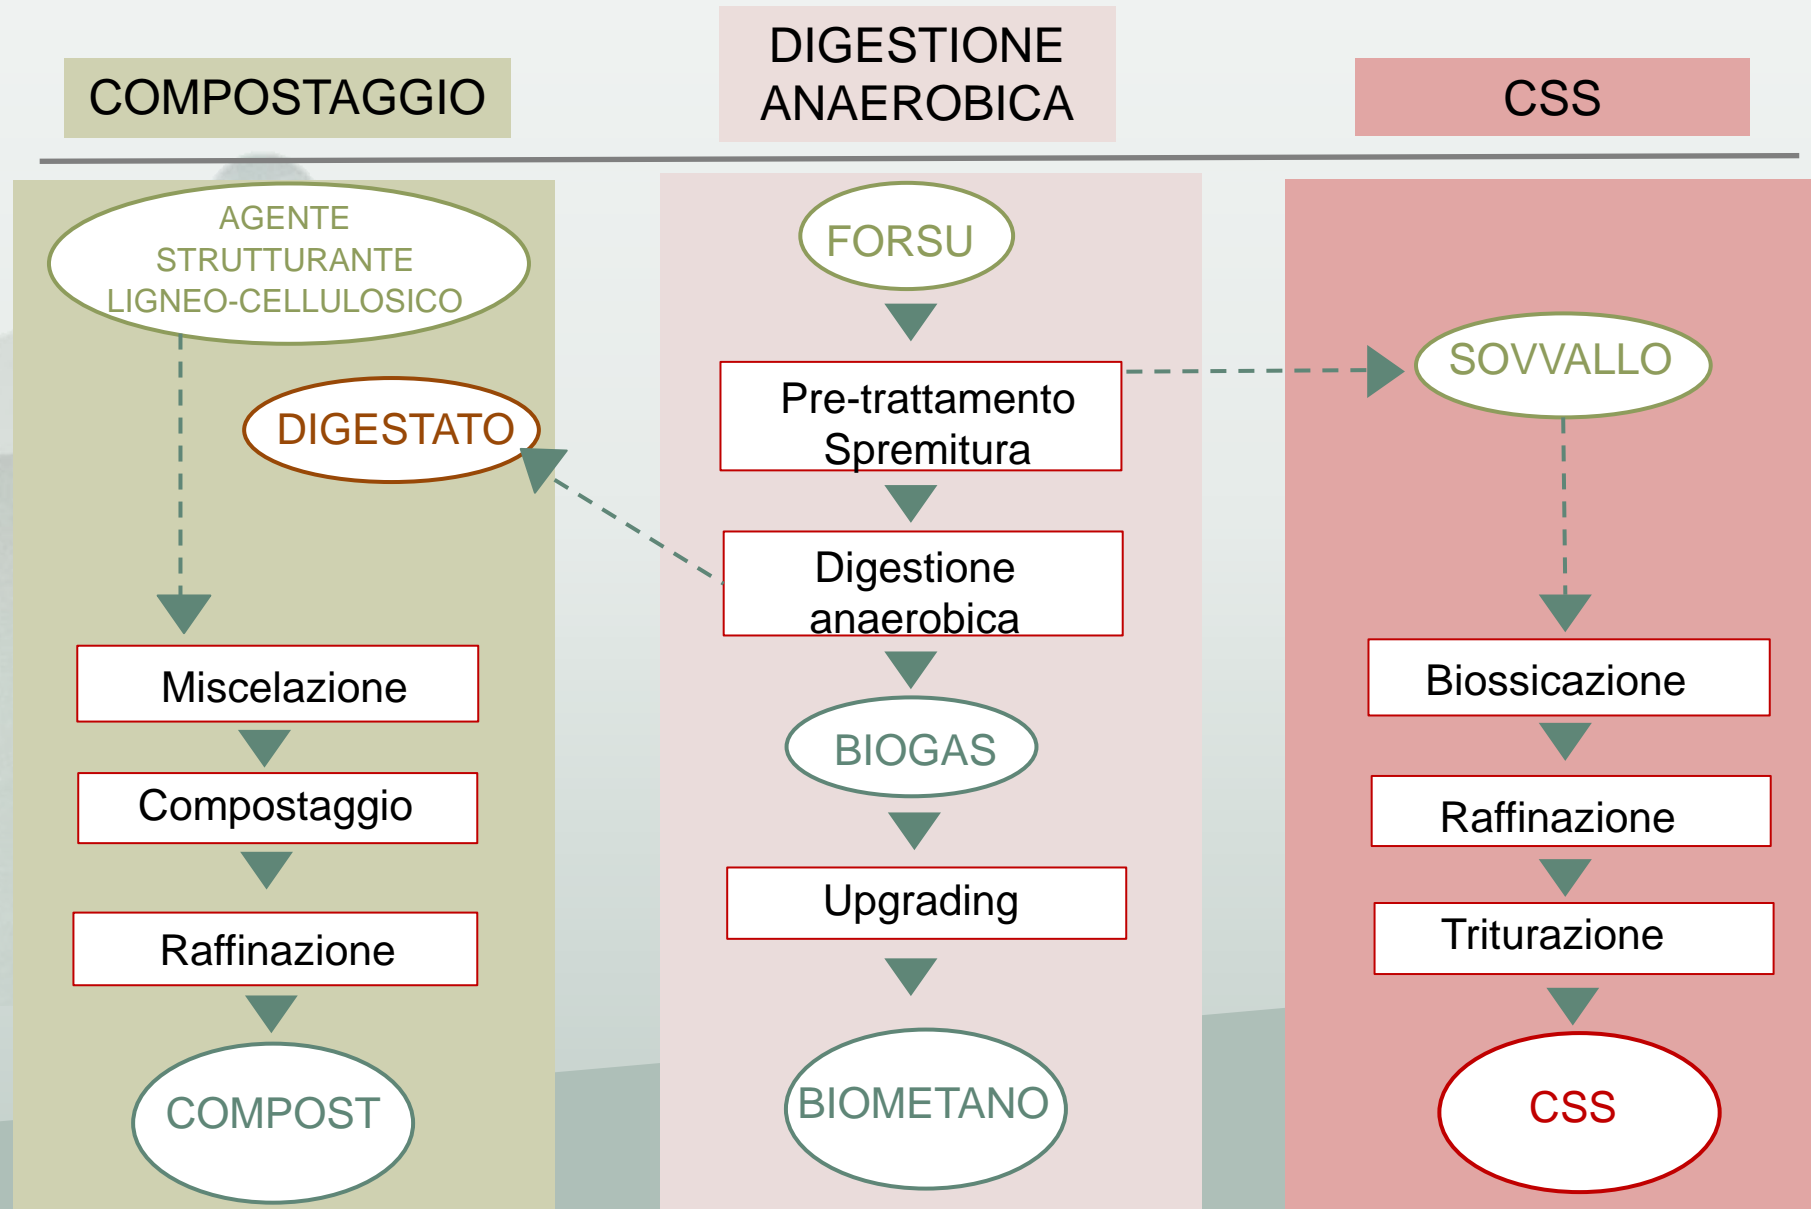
COMPOSTAGGIO

AGENTE STRUTTURANTE LIGNEO-CELLULOSICO

DIGESTATO

Miscelazione

Compostaggio

Raffinazione

COMPOST

DIGESTIONE ANAEROBICA

FORSU

Pre-trattamento Spremitura

Digestione anaerobica

BIOGAS

Upgrading

BIOMETANO

CSS

SOVVALLO

Biossicazione

Raffinazione

Triturazione

CSS